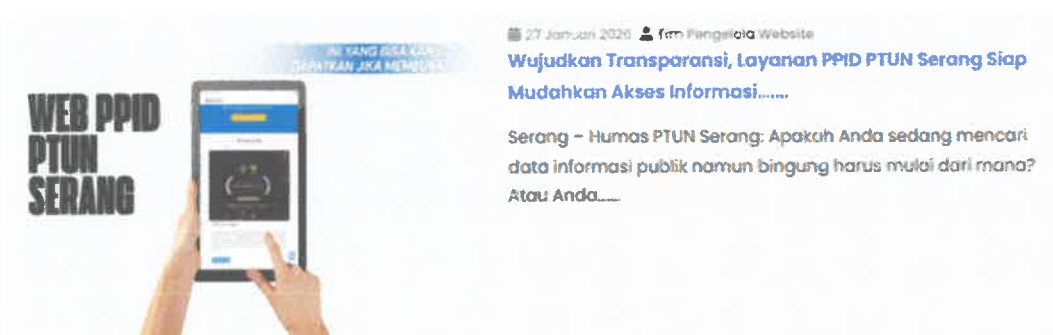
INI YANG BISA KAU DAPATKAN JIKA MEMBUKA

WEB PPID PTUN SERANG

27 Januari 2026 Tim Pengelola Website

Wujudkan Transparansi, Layanan PPID PTUN Serang Siap Mudahkan Akses Informasi......

Serang – Humas PTUN Serang; Apakah Anda sedang mencari data informasi publik namun bingung harus mulai dari mana? Atau Anda......